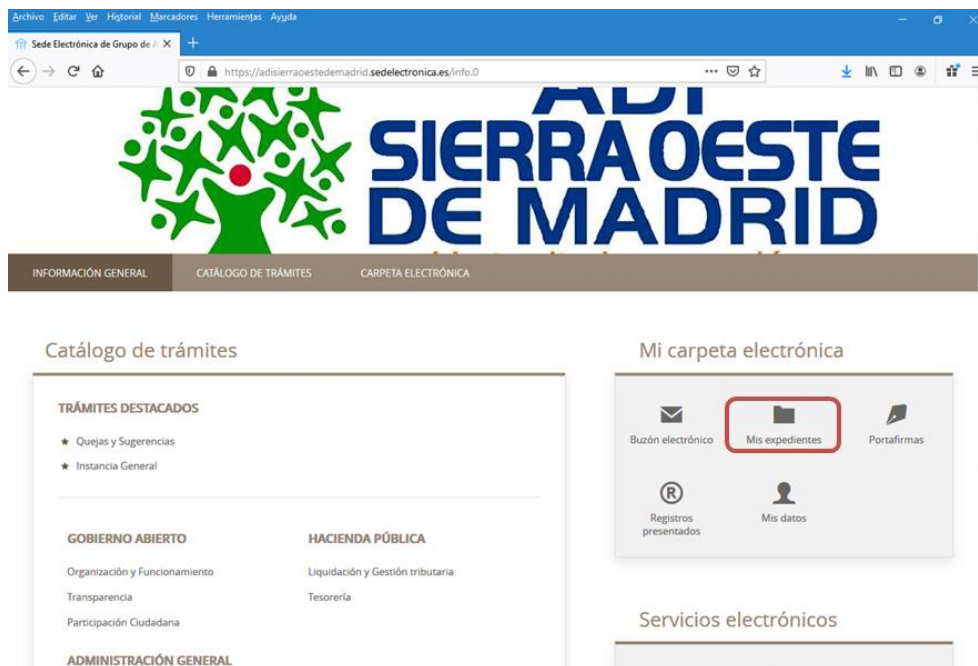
Archivo Editar Ver Historial Marcadores Herramientas Ayuda

Sede Electrónica de Grupo de A

https://adisierraoestedemadrid.sedelectronica.es/info.0

ADI SIERRA OESTE DE MADRID

INFORMACIÓN GENERAL CATÁLOGO DE TRÁMITES CARPETA ELECTRÓNICA

Catálogo de trámites

TRÁMITES DESTACADOS

★ Quejas y Sugerencias
★ Instancia General

GOBIERNO ABIERTO

Organización y Funcionamiento
Transparencia
Participación Ciudadana

HACIENDA PÚBLICA

Liquidación y Gestión tributaria
Tesorería

ADMINISTRACIÓN GENERAL

Mi carpeta electrónica

Buzón electrónico
Mis expedientes
Portafirmas
Registros presentados
Mis datos

Servicios electrónicos